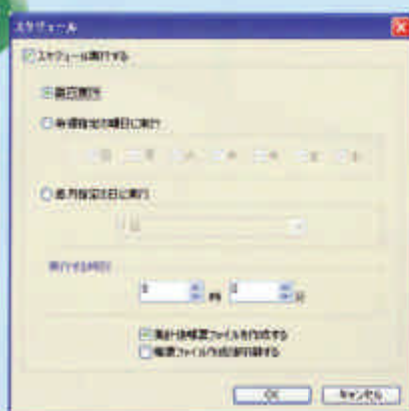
スケジュール

スケジュール実行する

毎日実行

毎週指定の曜日に実行

日 月 火 水 木 金 土

毎月指定日に実行

1日

実行する時刻

0 時 0 分

集計後帳票ファイルを作成する

帳票ファイル作成後印刷する

OK キャンセル